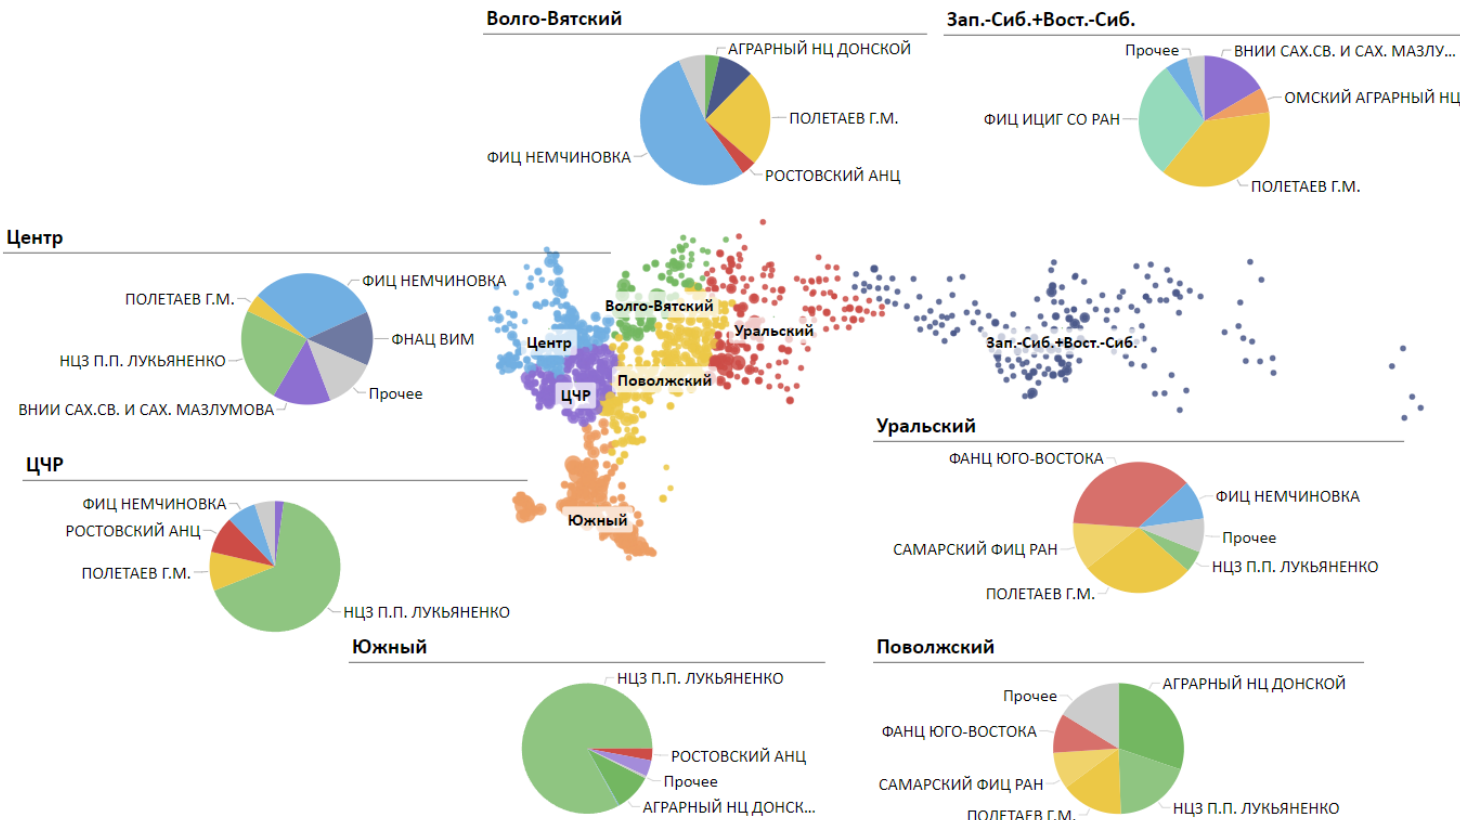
Волго-Вятский

АГРАРНЫЙ НЦ ДОНСКОЙ
ПОЛЕТАЕВ Г.М.
РОСТОВСКИЙ АНЦ
ФИЦ НЕМЧИНОВКА

Зап.-Сиб.+Вост.-Сиб.

Прочее
ВНИИ САХ.СВ. И САХ. МАЗЛУ...
ОМСКИЙ АГРАРНЫЙ НЦ
ФИЦ ИЦИГ СО РАН
ПОЛЕТАЕВ Г.М.

Центр

ПОЛЕТАЕВ Г.М.
ФИЦ НЕМЧИНОВКА
ФНАЦ ВИМ
НЦЗ П.П. ЛУКЬЯНЕНКО
Прочее
ВНИИ САХ.СВ. И САХ. МАЗЛУМОВА

Волго-Вятский
Центр
Уральский
Поволжский
ЦЧР
Зап.-Сиб.+Вост.-Сиб.
Южный

ЦЧР

ФИЦ НЕМЧИНОВКА
РОСТОВСКИЙ АНЦ
ПОЛЕТАЕВ Г.М.
НЦЗ П.П. ЛУКЬЯНЕНКО

Уральский

ФАНЦ ЮГО-ВОСТОКА
ФИЦ НЕМЧИНОВКА
Прочее
САМАРСКИЙ ФИЦ РАН
НЦЗ П.П. ЛУКЬЯНЕНКО
ПОЛЕТАЕВ Г.М.

Южный

НЦЗ П.П. ЛУКЬЯНЕНКО
РОСТОВСКИЙ АНЦ
Прочее
АГРАРНЫЙ НЦ ДОНСК...

Поволжский

Прочее
АГРАРНЫЙ НЦ ДОНСКОЙ
ФАНЦ ЮГО-ВОСТОКА
САМАРСКИЙ ФИЦ РАН
НЦЗ П.П. ЛУКЬЯНЕНКО
ПОЛЕТАЕВ Г.М.